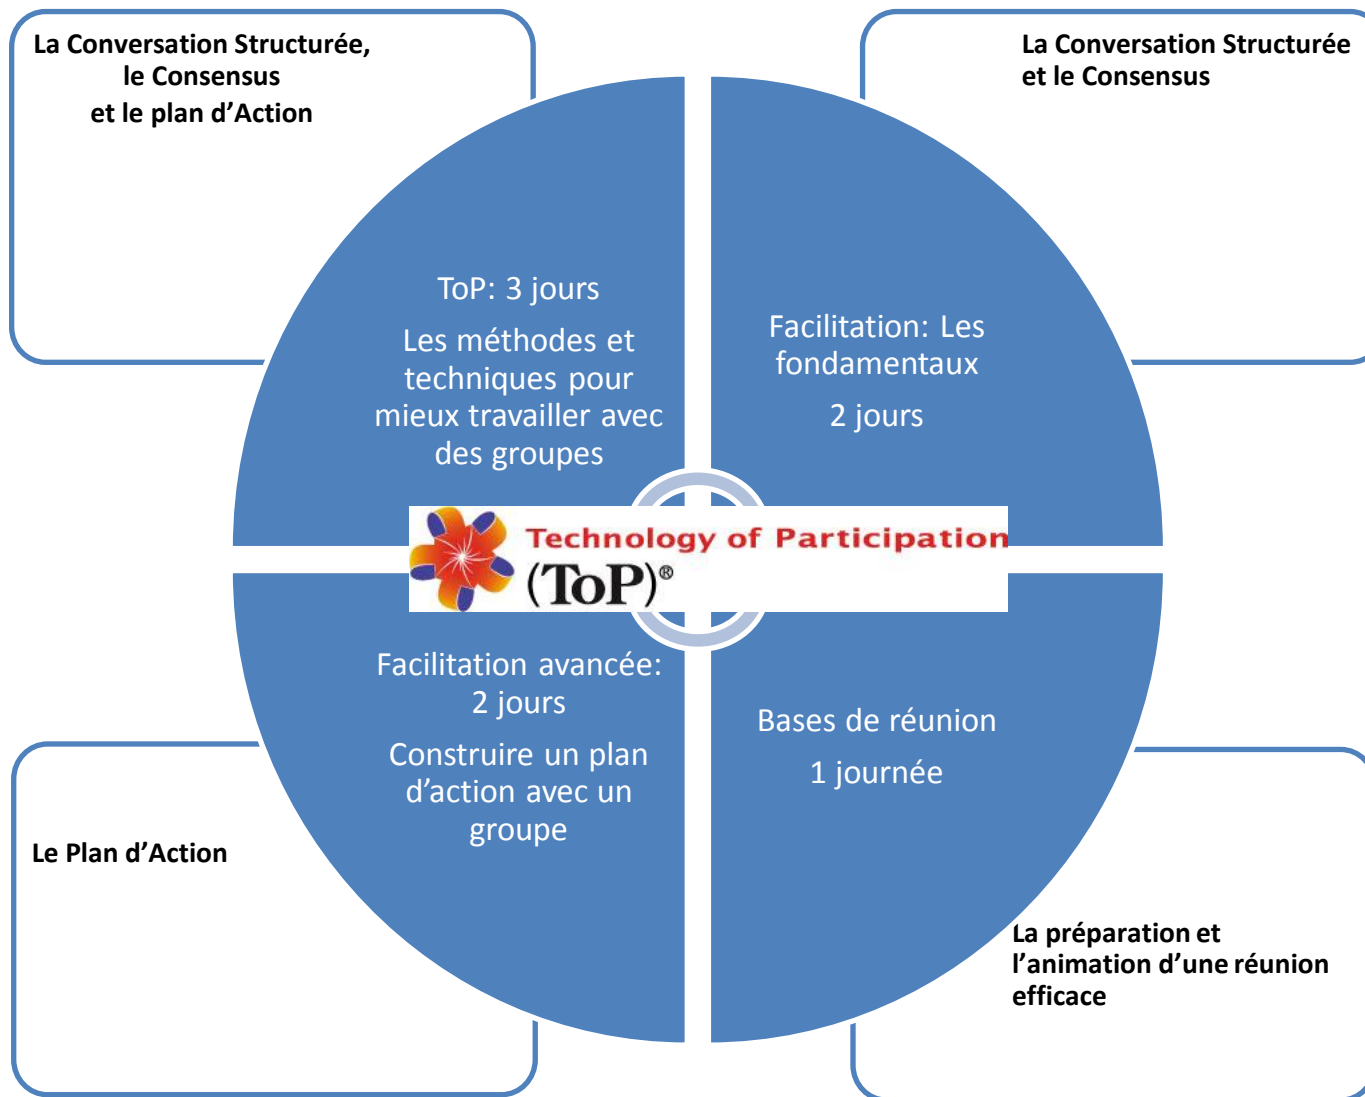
La Conversation Structurée, le Consensus et le plan d'Action

La Conversation Structurée et le Consensus

ToP: 3 jours

Les méthodes et techniques pour mieux travailler avec des groupes

Facilitation: Les fondamentaux

2 jours

Technology of Participation

(ToP)®

Facilitation avancée: 2 jours

Construire un plan d'action avec un groupe

Bases de réunion

1 journée

Le Plan d'Action

La préparation et l'animation d'une réunion efficace